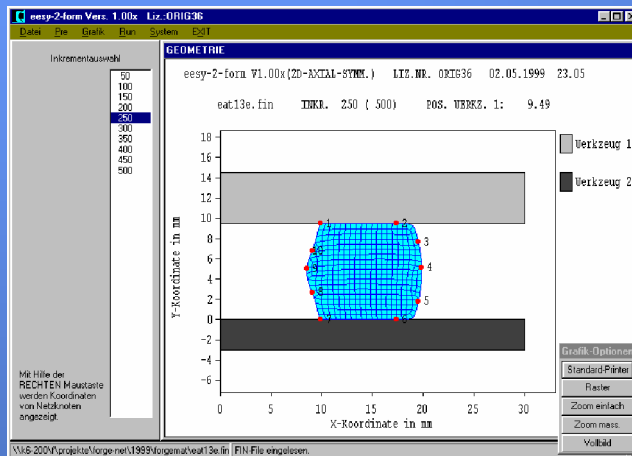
eesy-2-form Vers. 1.00x Liz.:ORIG36

Datei Pre Grafik Run System EXIT

Inkrementauswahl

50
100
150
200
250
300
350
400
450
500

Mit Hilfe der RECHTEN Maustaste werden Koordinaten von Netzknoten angezeigt.

GEOMETRIE

eesy-2-form V1.00x(2D-AXIAL-SYMM.) LIZ.NR. ORIG36 02.05.1999 23.05

eat13e.fin INKR. 250 ( 500) POS. WERKZ. 1: 9.49

Werkzeug 1

Werkzeug 2

Y-Koordinate in mm

18
16
14
12
10
8
6
4
2
0
-2
-4
-6

0 5 10 15 20 25 30

X-Koordinate in mm

1 2 3 4 5 6 7

Grafik-Optionen

Standard-Printer

Raster

Zoom einfach

Zoom mass.

Vollbild

\\k6-200\f\projekte\forge-net\1999\forgemat\eat13e.fin FIN-File eingelesen.